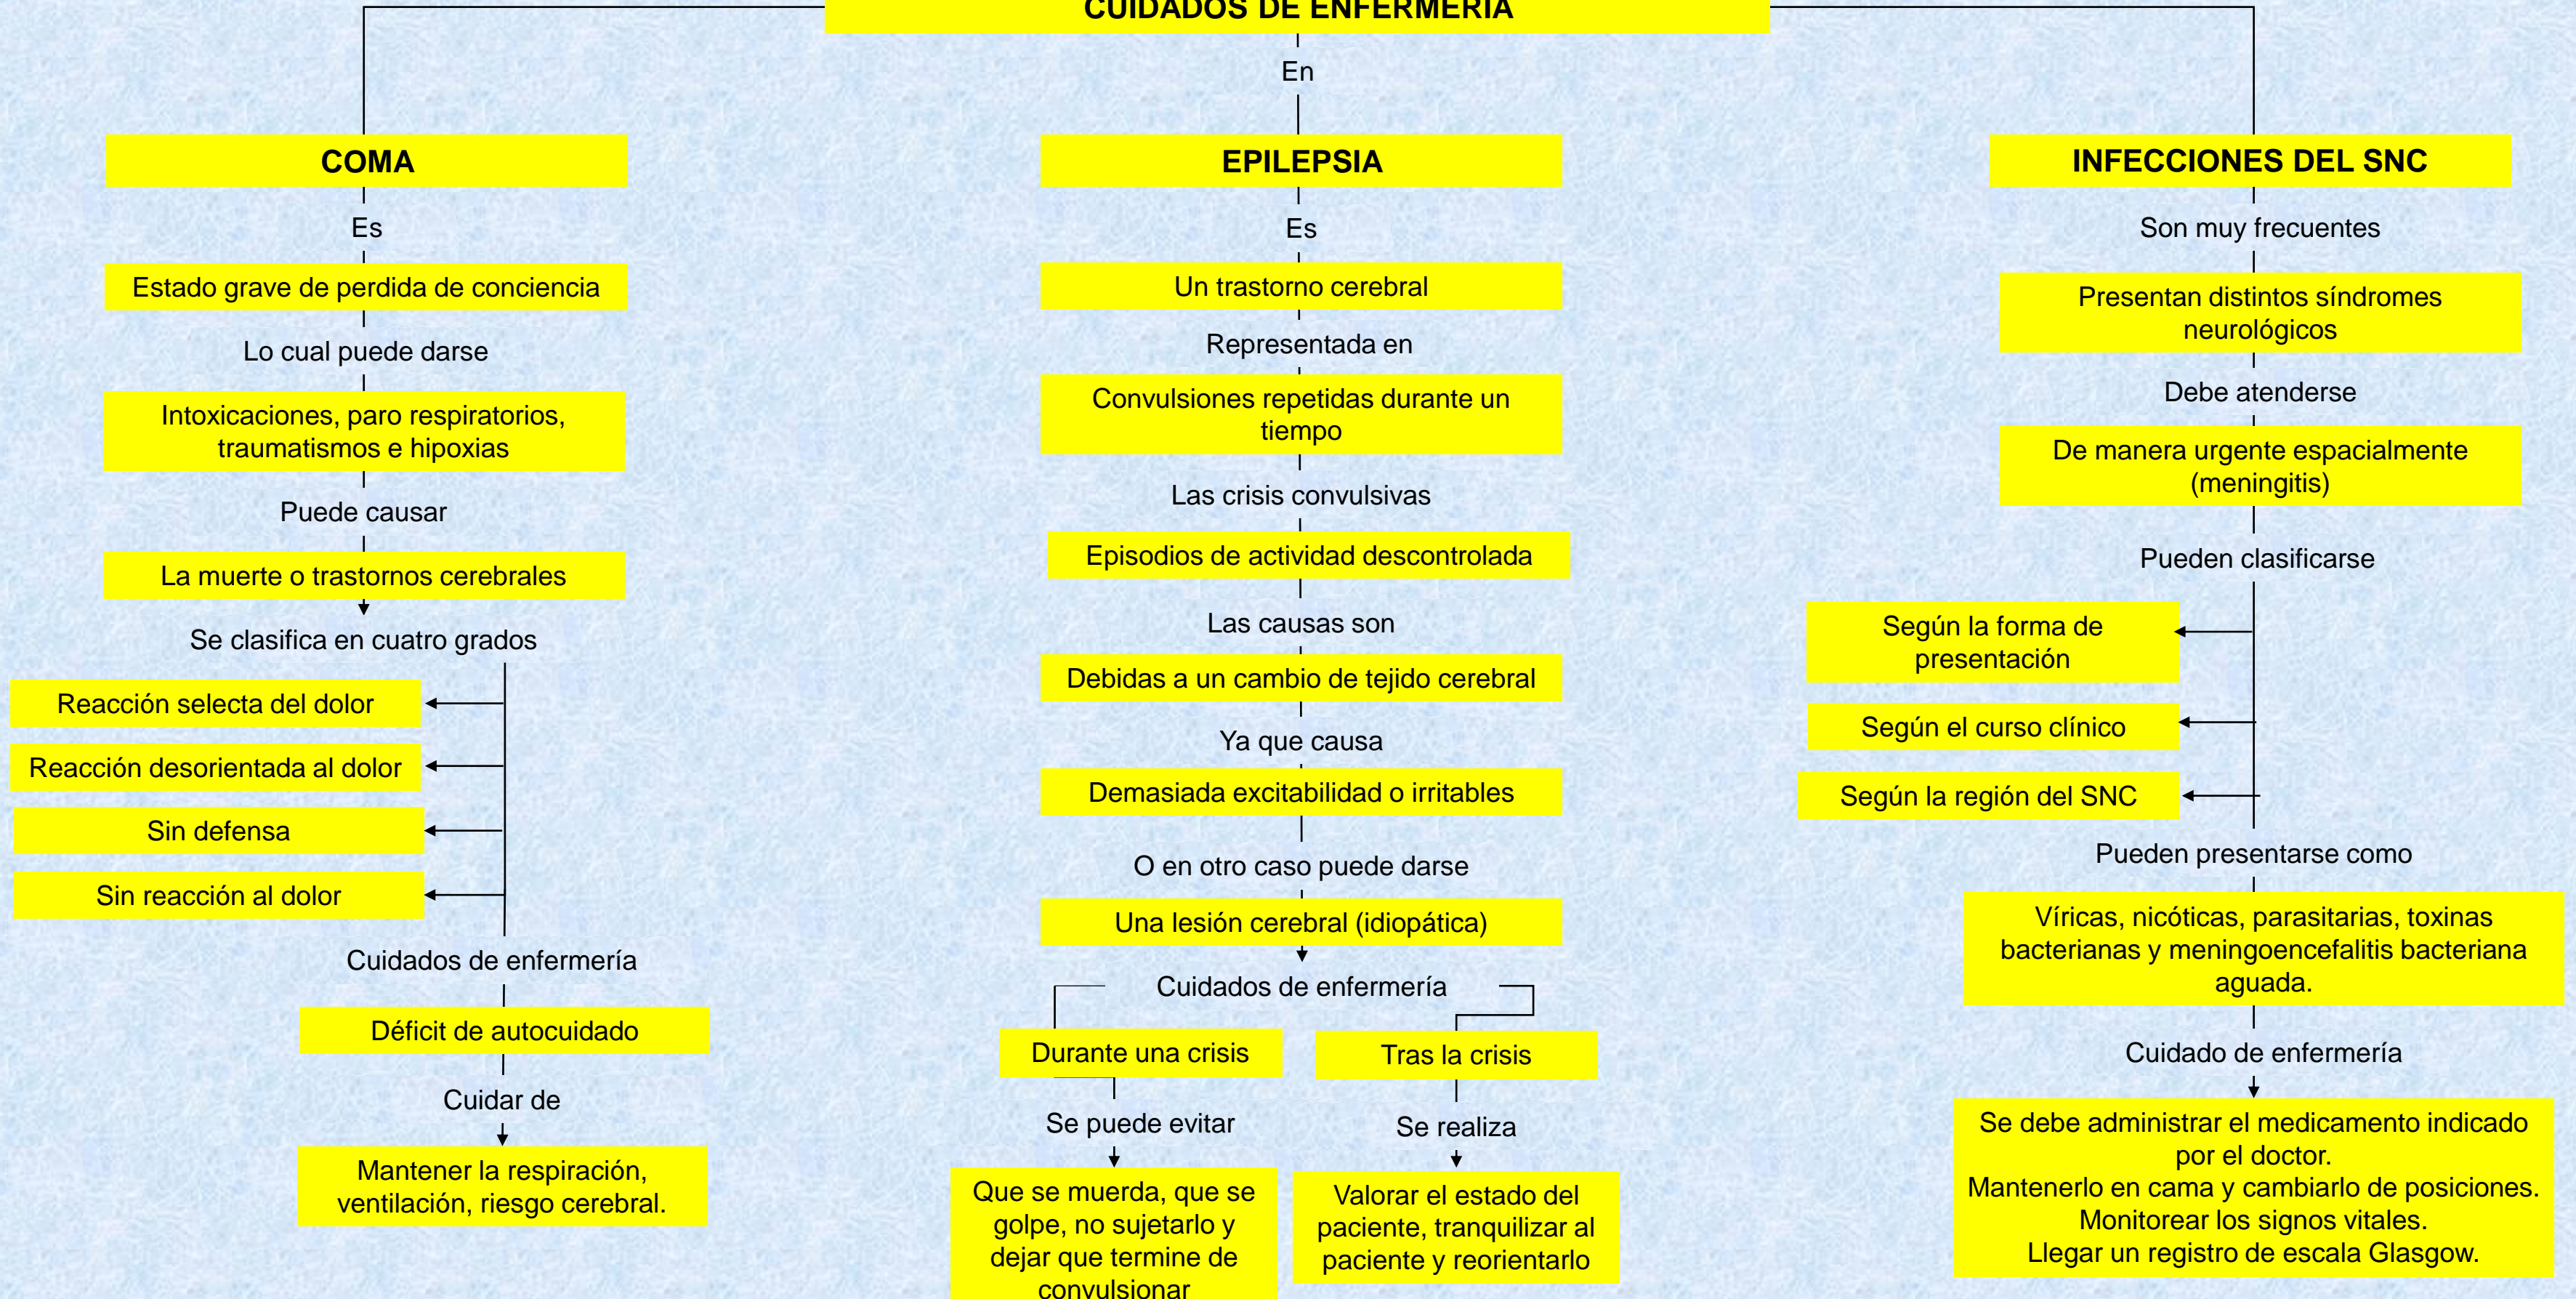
CUIDADOS DE ENFERMERÍA

En

COMA

Es

Estado grave de perdida de conciencia

Lo cual puede darse

Intoxicaciones, paro respiratorios, traumatismos e hipoxias

Puede causar

La muerte o trastornos cerebrales

Se clasifica en cuatro grados

Reacción selecta del dolor

Reacción desorientada al dolor

Sin defensa

Sin reacción al dolor

Cuidados de enfermería

Déficit de autocuidado

Cuidar de

Mantener la respiración, ventilación, riesgo cerebral.

EPILEPSIA

Es

Un trastorno cerebral

Representada en

Convulsiones repetidas durante un tiempo

Las crisis convulsivas

Episodios de actividad descontrolada

Las causas son

Debidas a un cambio de tejido cerebral

Ya que causa

Demasiada excitabilidad o irritables

O en otro caso puede darse

Una lesión cerebral (idiopática)

Cuidados de enfermería

Durante una crisis

Se puede evitar

Que se muerda, que se golpe, no sujetarlo y dejar que termine de convulsionar

Tras la crisis

Se realiza

Valorar el estado del paciente, tranquilizar al paciente y reorientarlo

INFECCIONES DEL SNC

Son muy frecuentes

Presentan distintos síndromes neurológicos

Debe atenderse

De manera urgente espacialmente (meningitis)

Pueden clasificarse

Según la forma de presentación

Según el curso clínico

Según la región del SNC

Pueden presentarse como

Víricas, nicóticas, parasitarias, toxinas bacterianas y meningoencefalitis bacteriana aguada.

Cuidado de enfermería

Se debe administrar el medicamento indicado por el doctor.
Mantenerlo en cama y cambiarlo de posiciones.
Monitorear los signos vitales.
Llegar un registro de escala Glasgow.